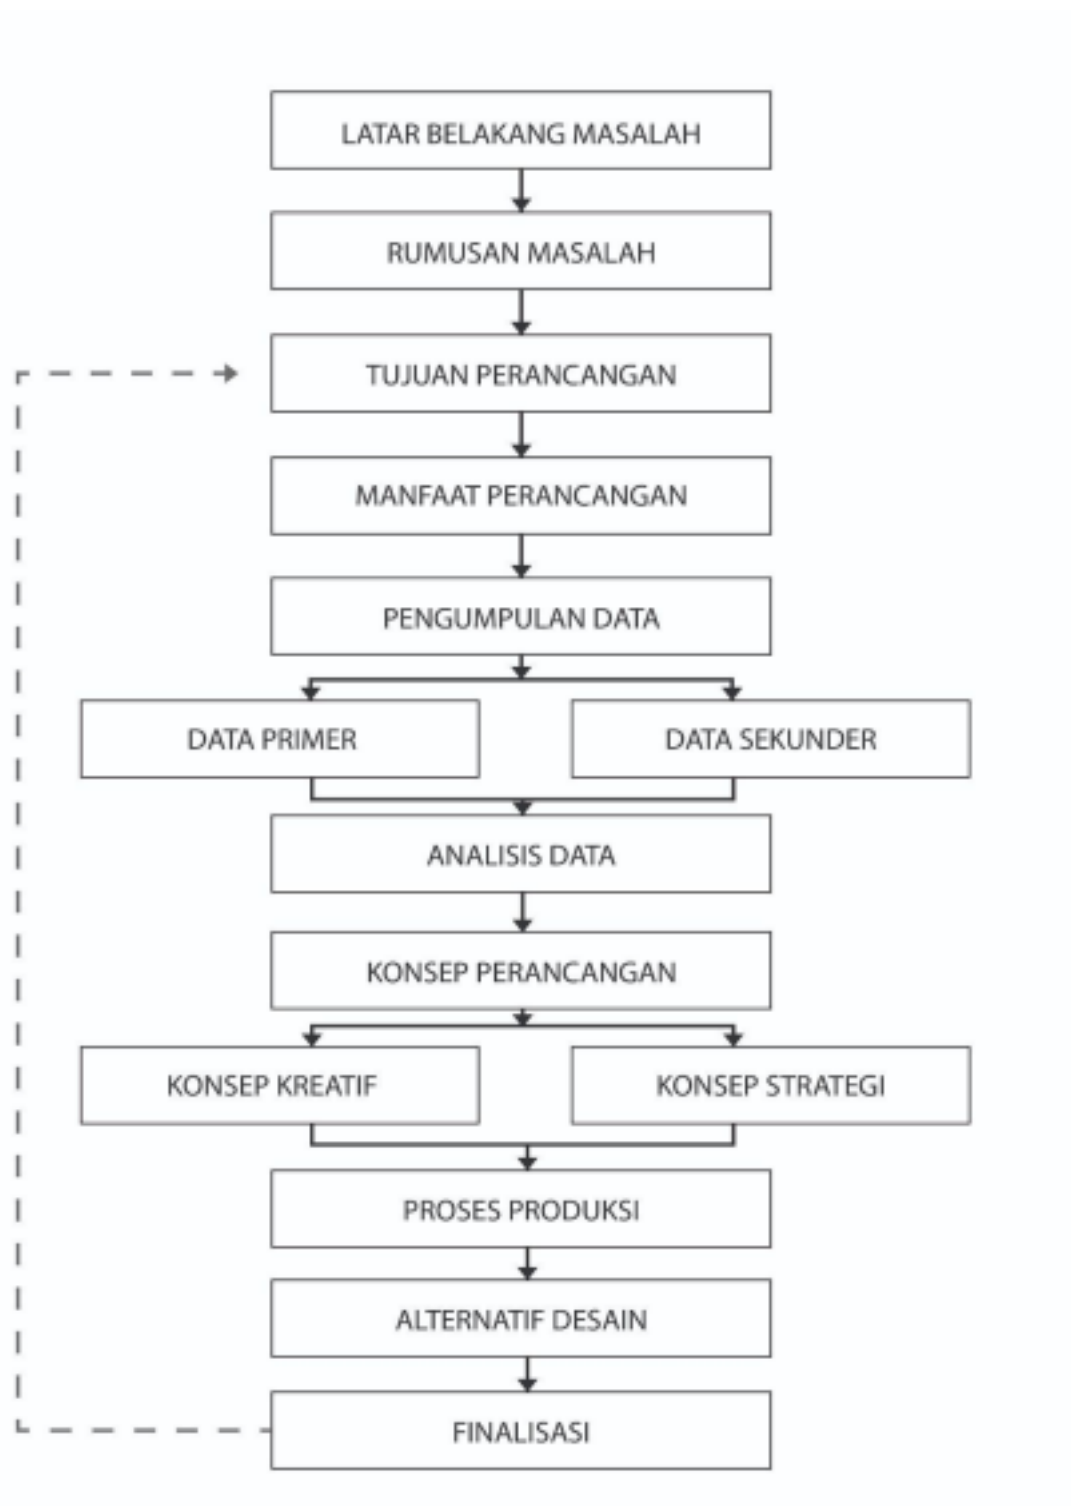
LATAR BELAKANG MASALAH

RUMUSAN MASALAH

TUJUAN PERANCANGAN

MANFAAT PERANCANGAN

PENGUMPULAN DATA

DATA PRIMER

DATA SEKUNDER

ANALISIS DATA

KONSEP PERANCANGAN

KONSEP KREATIF

KONSEP STRATEGI

PROSES PRODUKSI

ALTERNATIF DESAIN

FINALISASI